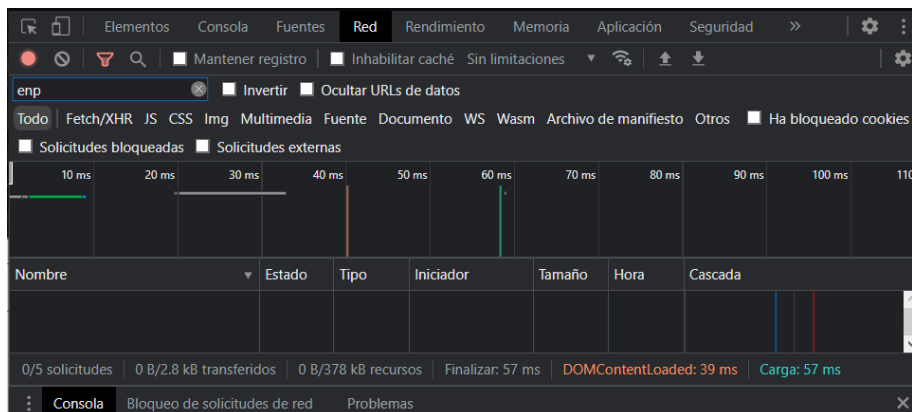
Elementos Consola Fuentes Red Rendimiento Memoria Aplicación Seguridad »

Mantener registro Inhabilitar caché Sin limitaciones

enp

Invertir Ocultar URLs de datos

Todo Fetch/XHR JS CSS Img Multimedia Fuente Documento WS Wasm Archivo de manifiesto Otros Ha bloqueado cookies

Solicitudes bloqueadas Solicitudes externas

10 ms 20 ms 30 ms 40 ms 50 ms 60 ms 70 ms 80 ms 90 ms 100 ms 110

| Nombre | Estado | Tipo | Iniciador | Tamaño | Hora | Cascada |
|---|---|---|---|---|---|---|

0/5 solicitudes | 0 B/2.8 kB transferidos | 0 B/378 kB recursos | Finalizar: 57 ms | DOMContentLoaded: 39 ms | Carga: 57 ms

Consola Bloqueo de solicitudes de red Problemas